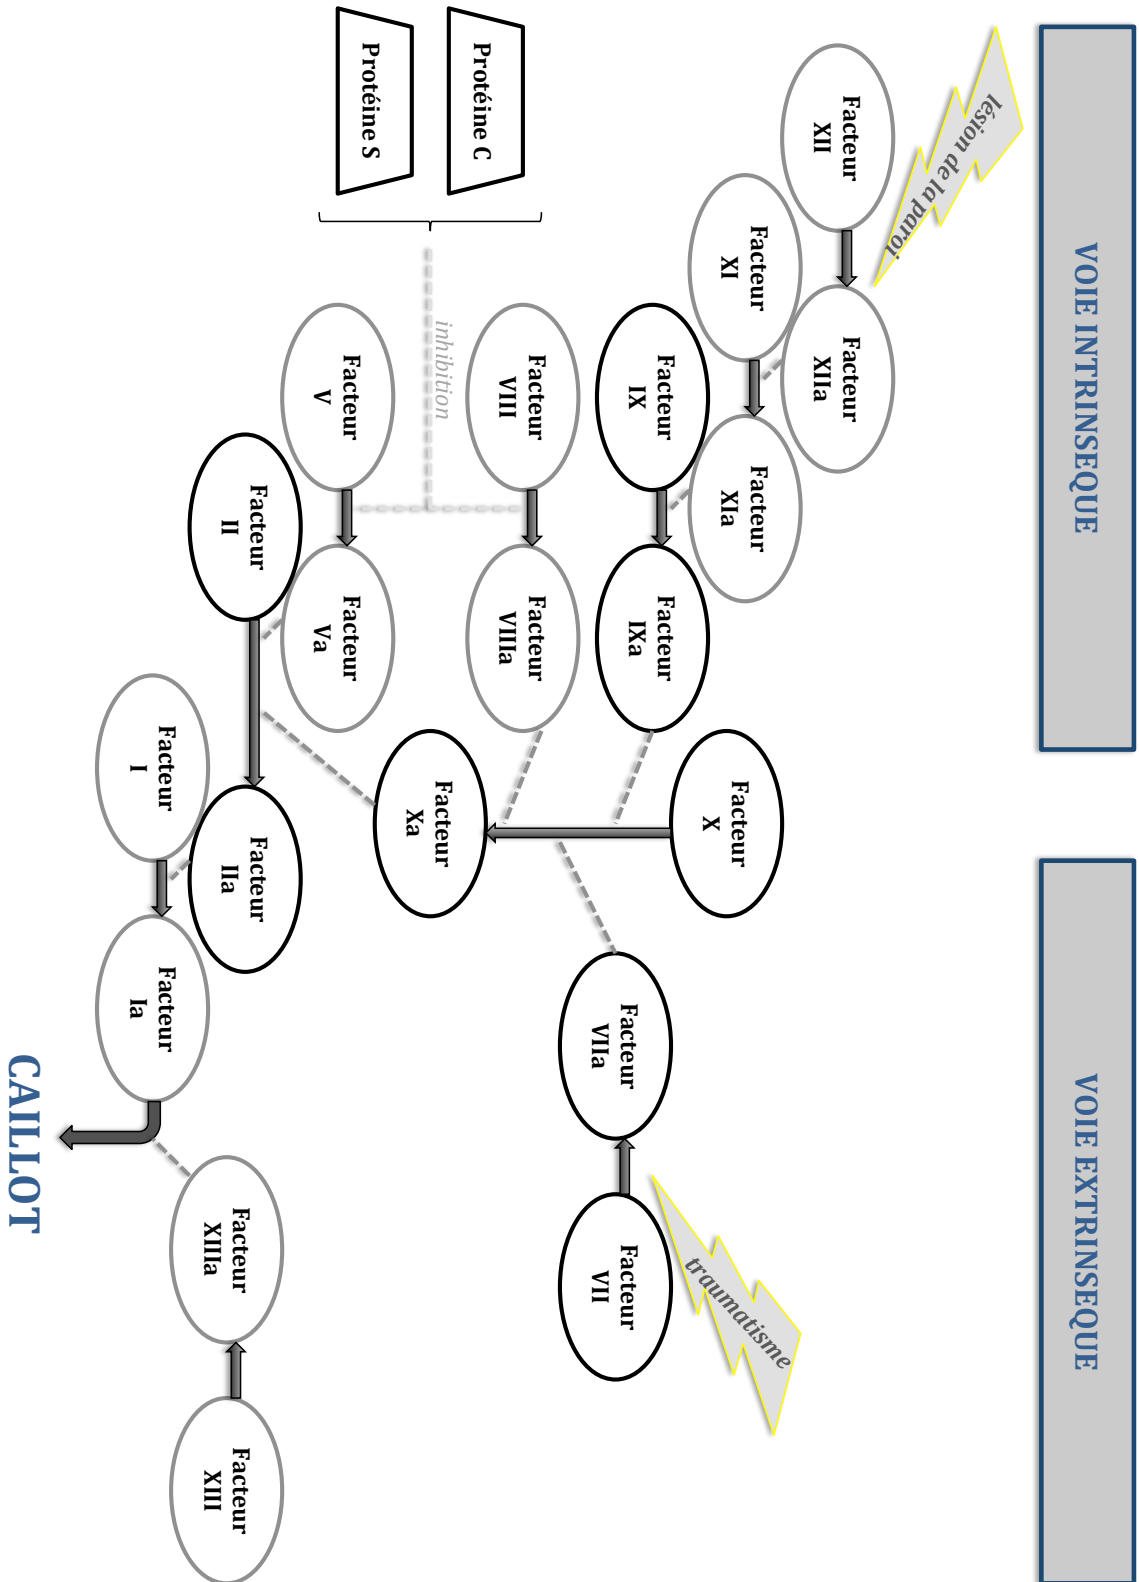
VOIE INTRINSEQUE

VOIE EXTRINSEQUE

lésion de la paroi

Facteur XII

Facteur XIIa

Facteur XI

Facteur XIa

Facteur IX

Facteur IXa

Facteur VIII

Facteur VIIIa

Facteur V

Facteur Va

Facteur II

Facteur IIa

Facteur X

Facteur Xa

Facteur VII

Facteur VIIa

traumatisme

Facteur I

Facteur Ia

Facteur XIII

Facteur XIIIa

Protéine C

Protéine S

inhibition

CAILLOT